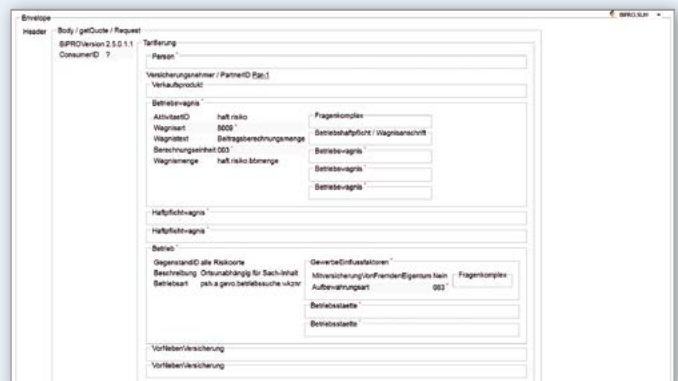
Envelope

BIPRO.SUH

Header

Body / getQuote / Request

BiPROVersion 2.5.0.1.1

ConsumerID ?

Tarifierung

Person *

Versicherungsnehmer / PartnerID Pan-1

Verkaufsprodukt

Betriebswagnis *

AktivitaetID haft.risiko

Wagnisart 8609 *

Wagnistext Beitragsberechnungsmenge

Berechnungseinheit 003 *

Wagnismenge haft.risiko.bbmenge

Fragenkomplex

Betriebshaftpflicht / Wagnisanschrift

Betriebswagnis *

Betriebswagnis *

Betriebswagnis *

Haftpflichtwagnis *

Haftpflichtwagnis *

Betrieb *

GegenstandID alle Risikoorte

Beschreibung Ortsunabhängig für Sach-Inhalt

Betriebsart psh.a.gevo.betriebssuche.wkznr

GewerbeEinflussfaktoren *

MitversicherungVonFremdemEigentum Nein

Aufbewahrungsart 003 *

Fragenkomplex

Betriebsstaette *

Betriebsstaette *

VorNebenVersicherung

VorNebenVersicherung